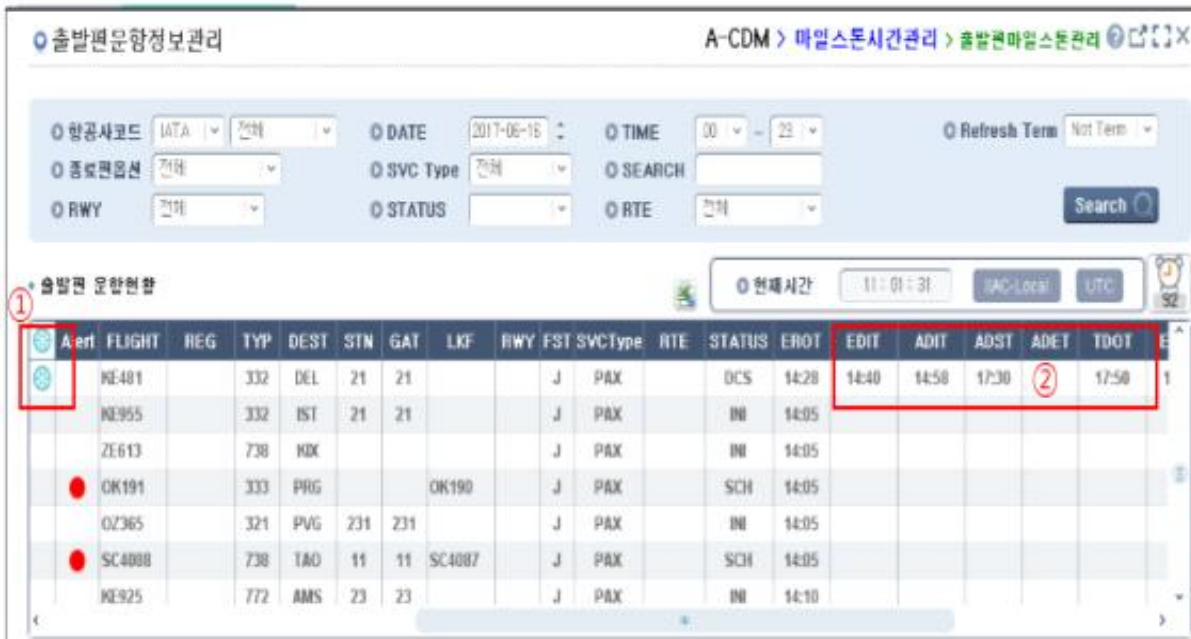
출발편운항정보관리

A-CDM > 마일스톤시간관리 > 출발편마일스톤관리

항공사코드 IATA 전체
종료편옵션 전체
RWY 전체
DATE 2017-06-16
SVC Type 전체
STATUS
TIME 00 ~ 23
SEARCH
RTE 전체
Refresh Term Not Term
Search

출발편 운항현황

현재시간 11 : 01 : 31 IAC-Local UTC

92

①

②

| | Alert | FLIGHT | REG | TYP | DEST | STN | GAT | LKF | RWY | FST | SVCType | RTE | STATUS | EROT | EDIT | ADIT | ADST | ADET | TDOT |
|---|---|---|---|---|---|---|---|---|---|---|---|---|---|---|---|---|---|---|---|
| | | KE481 | | 332 | DEL | 21 | 21 | | | J | PAX | | DCS | 14:28 | 14:40 | 14:58 | 17:30 | | 17:50 |
| | | KE955 | | 332 | IST | 21 | 21 | | | J | PAX | | INI | 14:05 | | | | | |
| | | ZE613 | | 738 | KIX | | | | | J | PAX | | INI | 14:05 | | | | | |
| | | OK191 | | 333 | PRG | | | OK190 | | J | PAX | | SCH | 14:05 | | | | | |
| | | OZ365 | | 321 | PVG | 231 | 231 | | | J | PAX | | INI | 14:05 | | | | | |
| | | SC4088 | | 738 | TAO | 11 | 11 | SC4087 | | J | PAX | | SCH | 14:05 | | | | | |
| | | KE925 | | 772 | AMS | 23 | 23 | | | J | PAX | | INI | 14:10 | | | | | |